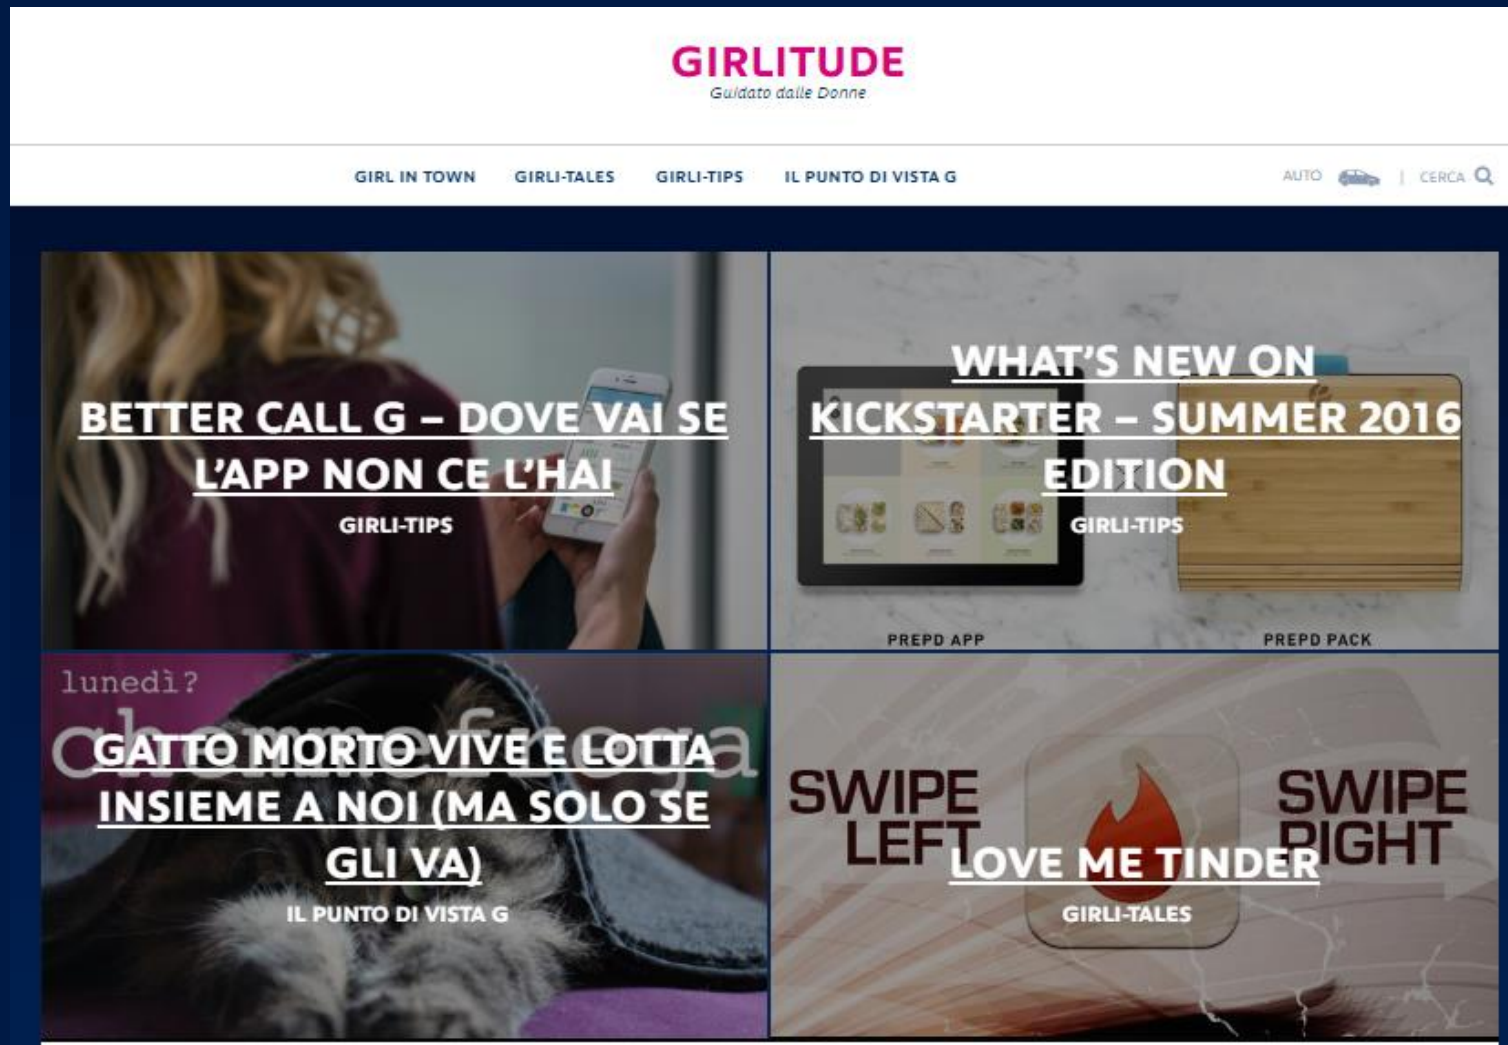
GIRLITUDE
Guidato dalle Donne

GIRL IN TOWN GIRLI-TALES GIRLI-TIPS IL PUNTO DI VISTA G

AUTO | CERCA

BETTER CALL G – DOVE VAI SE L'APP NON CE L'HAI
GIRLI-TIPS

WHAT'S NEW ON KICKSTARTER – SUMMER 2016 EDITION
GIRLI-TIPS
PREPD APP
PREPD PACK

lunedì?
chemmefrega
GATTO MORTO VIVE E LOTTA INSIEME A NOI (MA SOLO SE GLI VA)
IL PUNTO DI VISTA G

SWIPE LEFT
SWIPE RIGHT
LOVE ME TINDER
GIRLI-TALES